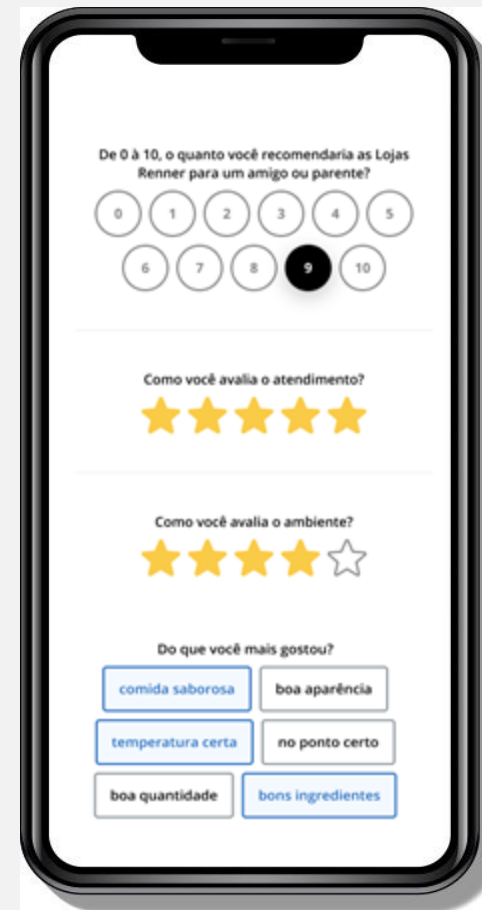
De 0 à 10, o quanto você recomendaria as Lojas Renner para um amigo ou parente?

0 1 2 3 4 5
6 7 8 9 10

Como você avalia o atendimento?

Como você avalia o ambiente?

Do que você mais gostou?

comida saborosa
boa aparência
temperatura certa
no ponto certo
boa quantidade
bons ingredientes